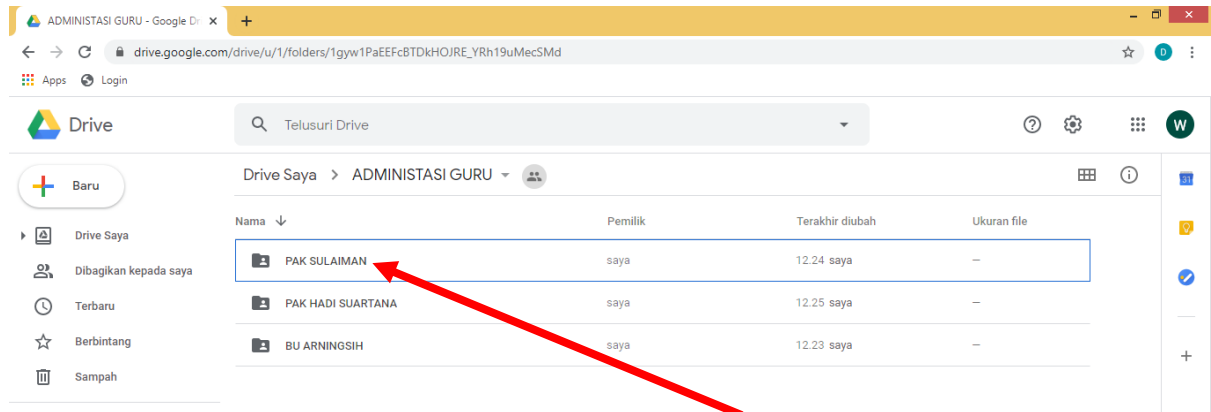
ADMINISTASI GURU - Google Dr ×
drive.google.com/drive/u/1/folders/1gyw1PaEEFcBTDkHOJRE_YRh19uMecSMd
Apps Login
Drive
Telusuri Drive
W
Baru
Drive Saya
Dibagikan kepada saya
Terbaru
Berbintang
Sampah
Drive Saya > ADMINISTASI GURU

| Nama ↓ | Pemilik | Terakhir diubah | Ukuran file |
|---|---|---|---|
| PAK SULAIMAN | saya | 12.24 saya | — |
| PAK HADI SUARTANA | saya | 12.25 saya | — |
| BU ARNINGSIH | saya | 12.23 saya | — |